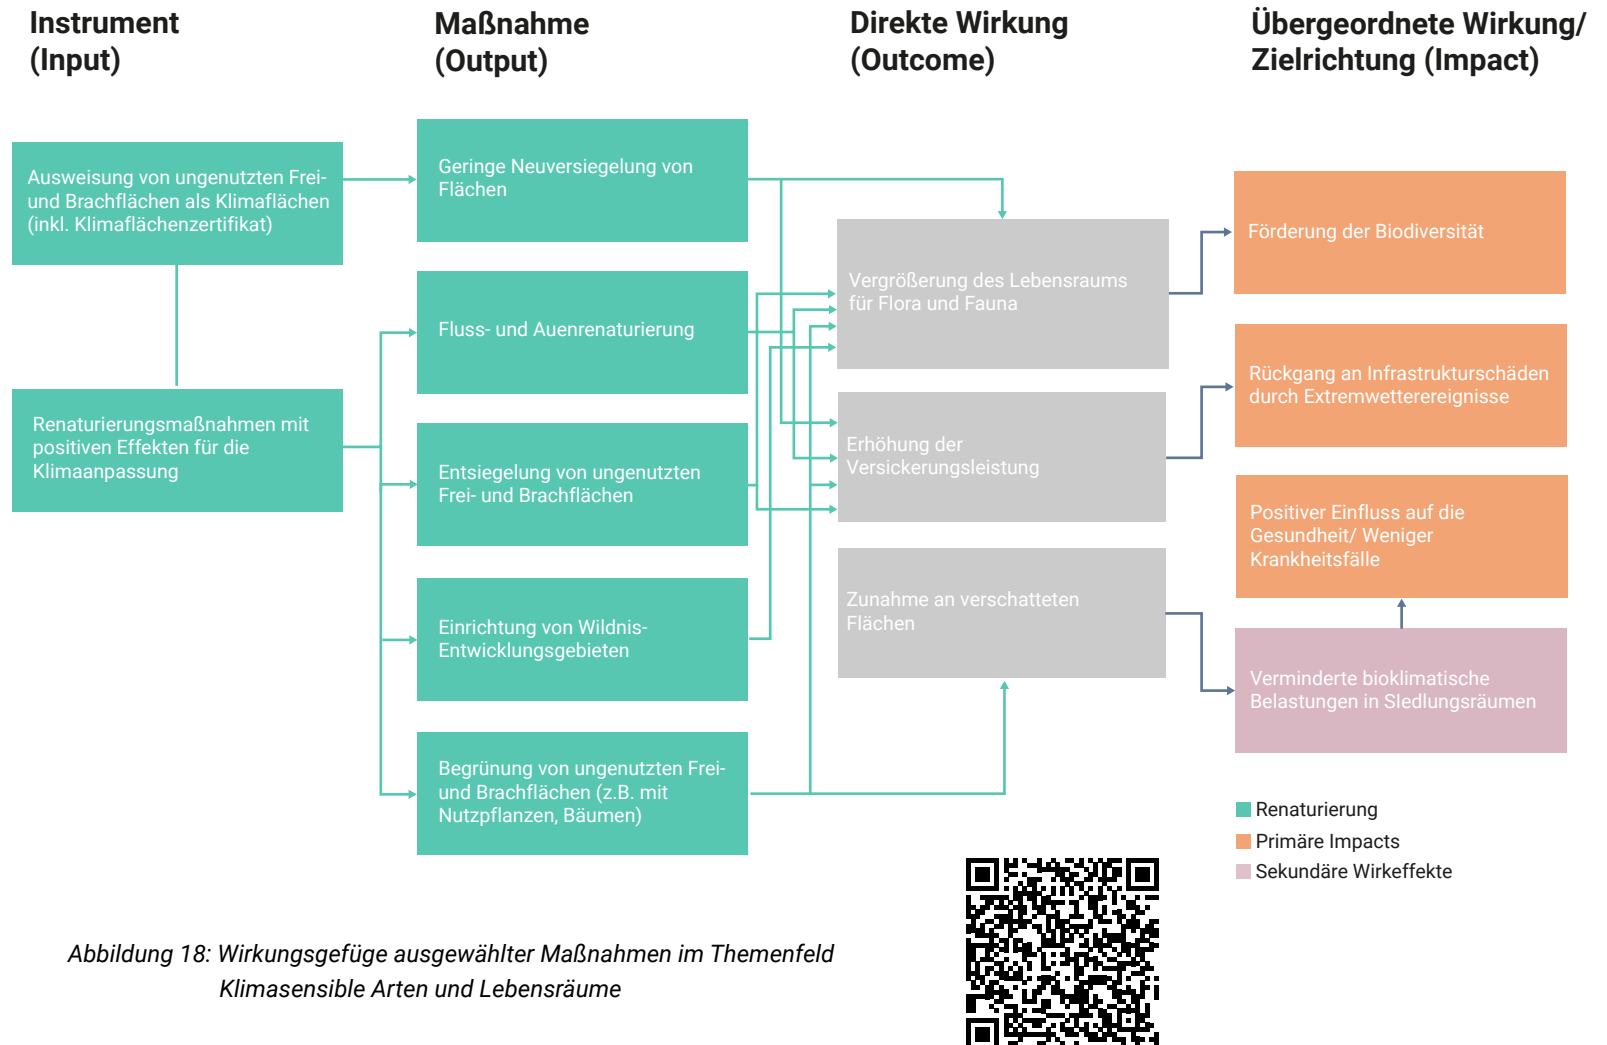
Instrument (Input)

Maßnahme (Output)

Direkte Wirkung (Outcome)

Übergeordnete Wirkung/ Zielrichtung (Impact)

Ausweisung von ungenutzten Frei- und Brachflächen als Klimaflächen (inkl. Klimaflächenzertifikat)

Renaturierungsmaßnahmen mit positiven Effekten für die Klimaanpassung

Geringe Neuversiegelung von Flächen

Fluss- und Auenrenaturierung

Entsiegelung von ungenutzten Frei- und Brachflächen

Einrichtung von Wildnis-Entwicklungsgebieten

Begrünung von ungenutzten Frei- und Brachflächen (z.B. mit Nutzpflanzen, Bäumen)

Vergrößerung des Lebensraums für Flora und Fauna

Erhöhung der Versickerungsleistung

Zunahme an verschatteten Flächen

Förderung der Biodiversität

Rückgang an Infrastrukturschäden durch Extremwetterereignisse

Positiver Einfluss auf die Gesundheit/ Weniger Krankheitsfälle

Verminderte bioklimatische Belastungen in Siedlungsräumen

Renaturierung
Primäre Impacts
Sekundäre Wirkeffekte

Abbildung 18: Wirkungsgefüge ausgewählter Maßnahmen im Themenfeld Klimasensible Arten und Lebensräume